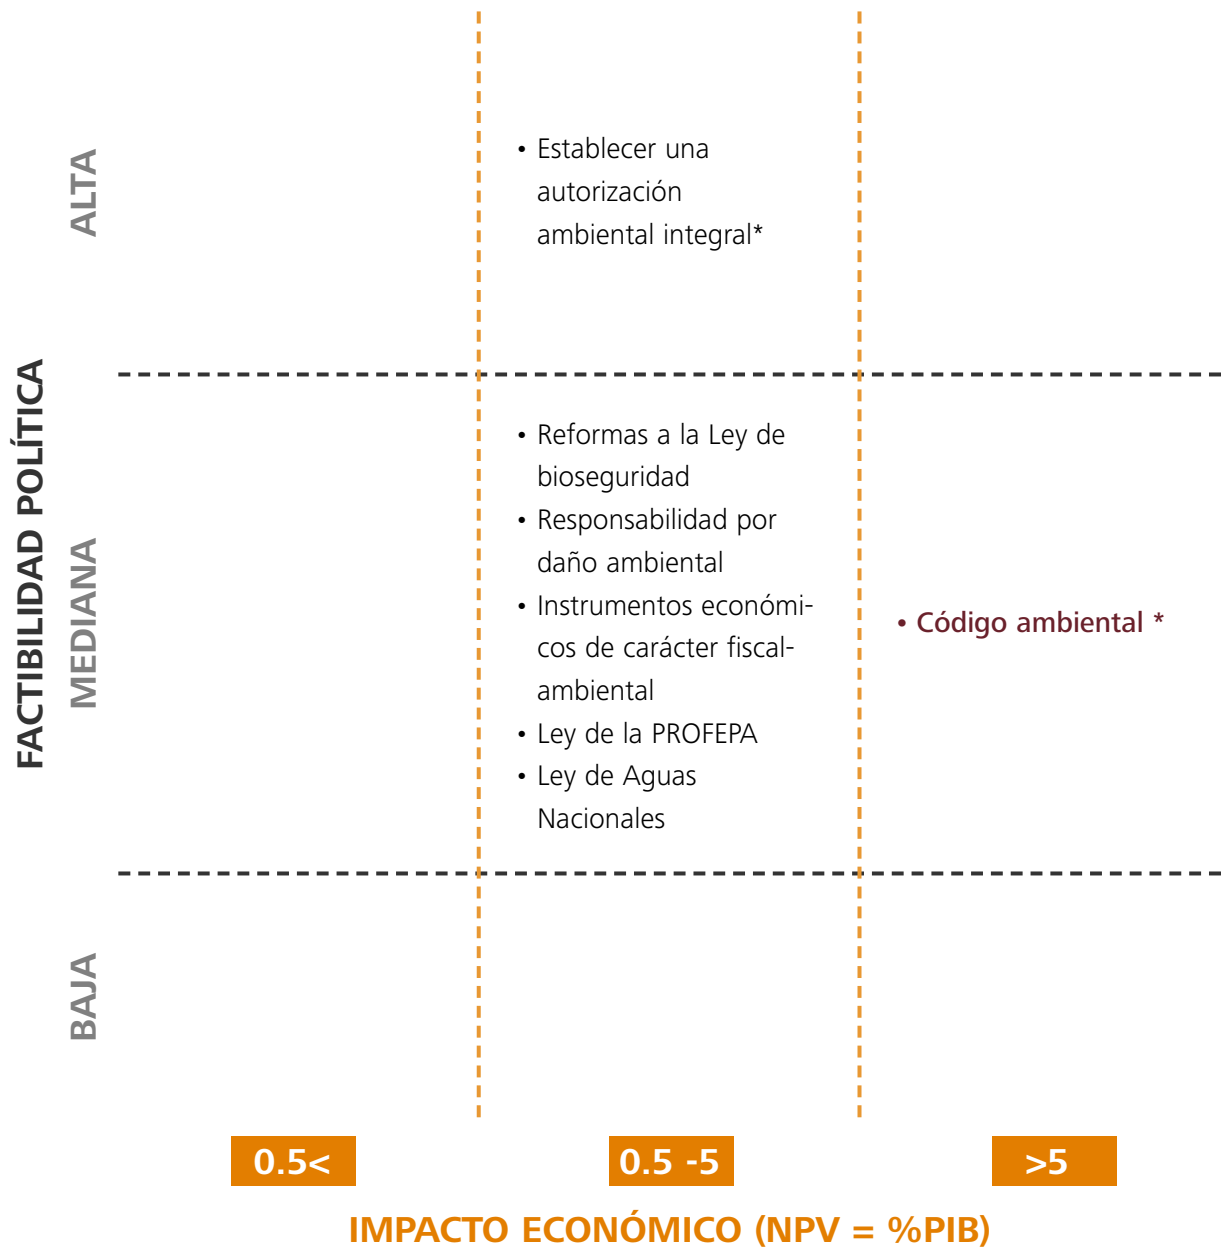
FACTIBILIDAD POLÍTICA

ALTA

• Establecer una autorización ambiental integral*

MEDIANA

• Reformas a la Ley de bioseguridad
• Responsabilidad por daño ambiental
• Instrumentos económicos de carácter fiscal-ambiental
• Ley de la PROFEPA
• Ley de Aguas Nacionales

• Código ambiental *

BAJA

0.5<

0.5 -5

>5

IMPACTO ECONÓMICO (NPV = %PIB)